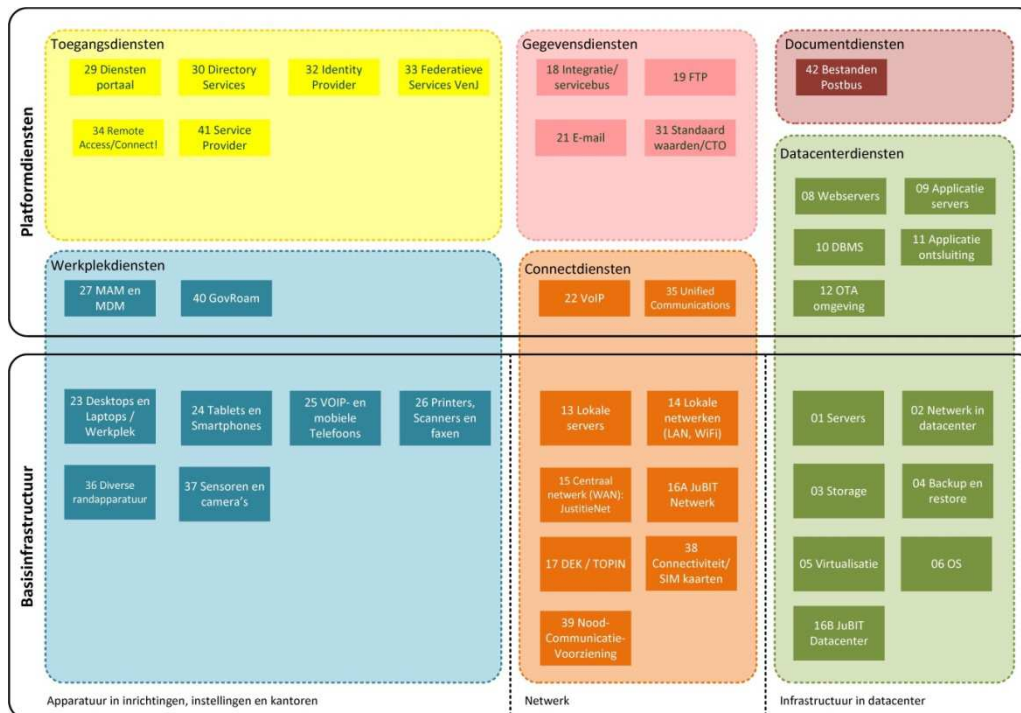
Platformdiensten

Toegangsdiensten

29 Diensten portaal

30 Directory Services

32 Identity Provider

33 Federatieve Services VenJ

34 Remote Access/Connect!

41 Service Provider

Gegevensdiensten

18 Integratie/ servicebus

19 FTP

21 E-mail

31 Standaard waarden/CTO

Documentdiensten

42 Bestanden Postbus

Datacenterdiensten

08 Webservers

09 Applicatie servers

10 DBMS

11 Applicatie ontsluiting

12 OTA omgeving

Werkplekdiensten

27 MAM en MDM

40 GovRoam

Connectdiensten

22 VoIP

35 Unified Communications

Basisinfrastructuur

23 Desktops en Laptops / Werkplek

24 Tablets en Smartphones

25 VOIP- en mobiele Telefoons

26 Printers, Scanners en faxen

36 Diverse randapparatuur

37 Sensoren en camera's

13 Lokale servers

14 Lokale netwerken (LAN, WiFi)

15 Centraal netwerk (WAN): JustitieNet

16A JuBIT Netwerk

17 DEK / TOPIN

38 Connectiviteit/ SIM kaarten

39 Nood-Communicatie-Voorziening

01 Servers

02 Netwerk in datacenter

03 Storage

04 Backup en restore

05 Virtualisatie

06 OS

16B JuBIT Datacenter

Apparatuur in inrichtingen, instellingen en kantoren

Netwerk

Infrastructuur in datacenter